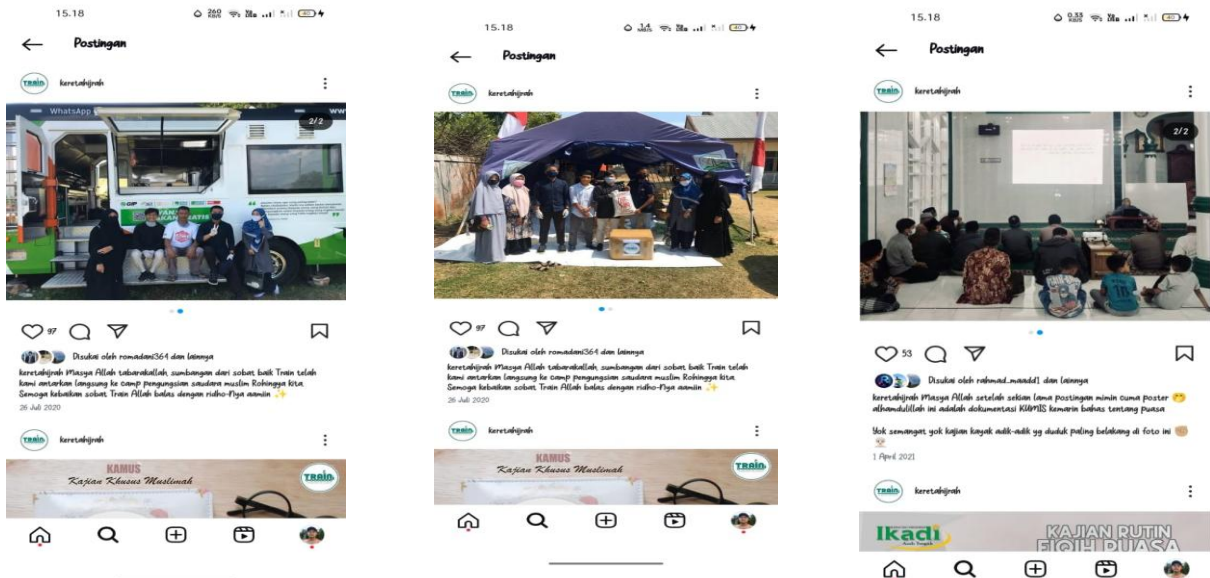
15.18

Postingan

TRAIN keretahijrah

WhatsApp

2/2

97

Disukai oleh romadani364 dan lainnya

keretahijrah Masya Allah tabarakallah, sumbangan dari sobat baik Train telah kami antarkan langsung ke camp pengungsian saudara muslim Rohingya kita. Semoga kebaikan sobat Train Allah balas dengan ridho-Nya aamiin ✨

26 Juli 2020

TRAIN keretahijrah

KAMUS
Kajian Khusus Muslimah

TRAIN

15.18

Postingan

TRAIN keretahijrah

97

Disukai oleh romadani364 dan lainnya

keretahijrah Masya Allah tabarakallah, sumbangan dari sobat baik Train telah kami antarkan langsung ke camp pengungsian saudara muslim Rohingya kita. Semoga kebaikan sobat Train Allah balas dengan ridho-Nya aamiin ✨

26 Juli 2020

TRAIN keretahijrah

KAMUS
Kajian Khusus Muslimah

TRAIN

15.18

Postingan

TRAIN keretahijrah

2/2

53

Disukai oleh rahmad_maadd1 dan lainnya

keretahijrah Masya Allah setelah sekian lama postingan mimin cuma poster 😁 alhamdulillah ini adalah dokumentasi KUMIS kemarin bahas tentang puasa

Yok semangat yok kajian kayak adik-adik yg duduk paling belakang di foto ini 👏

1 April 2021

TRAIN keretahijrah

Ikadi

KAJIAN RUTIN
FIQIH PUASA